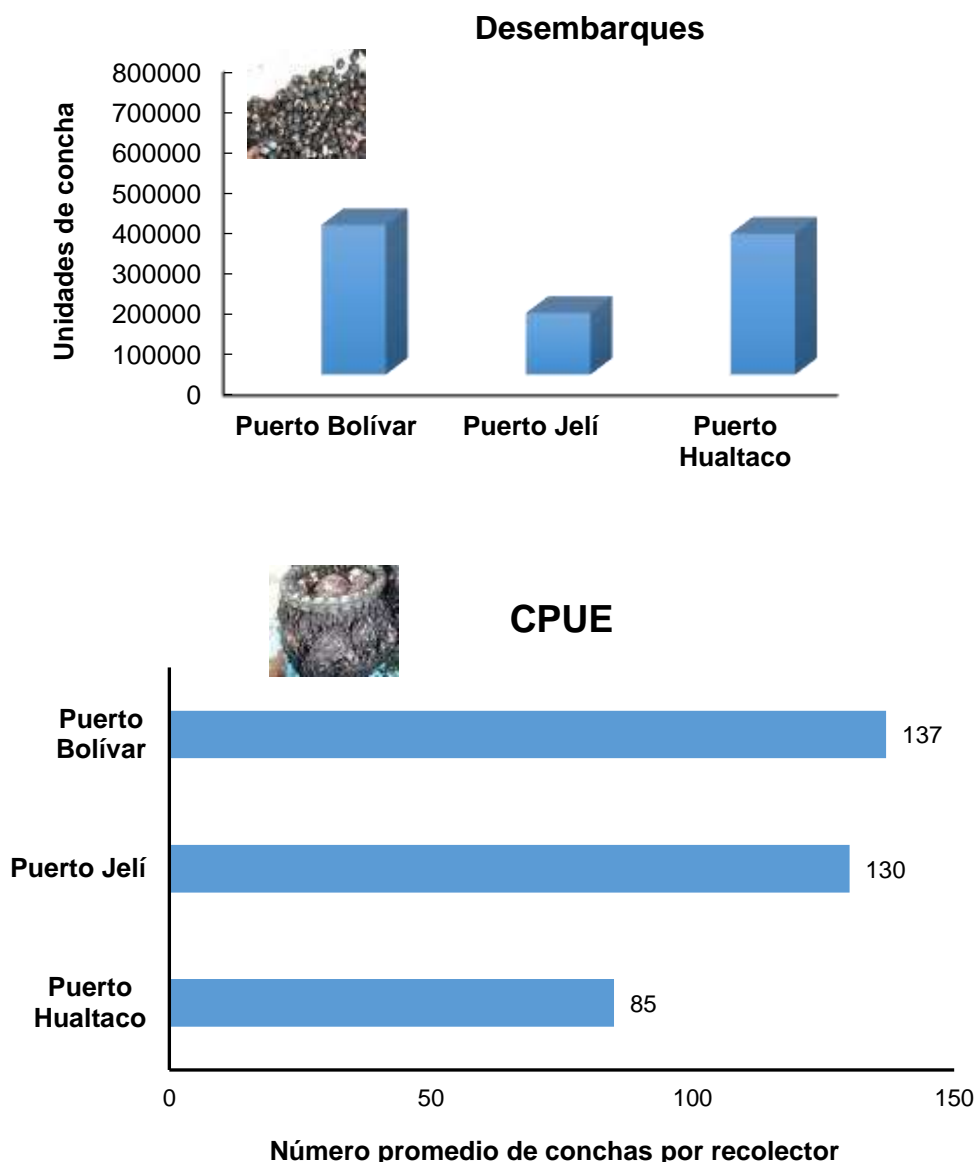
Desembarques

Unidades de concha

800000
700000
600000
500000
400000
300000
200000
100000
0

Puerto Bolívar
Puerto Jelí
Puerto Hualtaco

CPUE

Puerto Bolívar
Puerto Jelí
Puerto Hualtaco

137
130
85

0
50
100
150

Número promedio de conchas por recolector